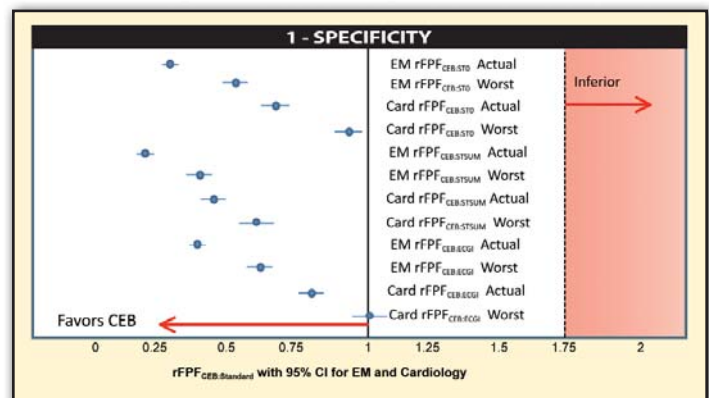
1 - SPECIFICITY

EM rFPF$_{CEB:STD}$ Actual
EM rFPF$_{CEB:STD}$ Worst
Card rFPF$_{CEB:STD}$ Actual
Card rFPF$_{CEB:STD}$ Worst
EM rFPF$_{CEB:STSUM}$ Actual
EM rFPF$_{CEB:STSUM}$ Worst
Card rFPF$_{CEB:STSUM}$ Actual
Card rFPF$_{CEB:STSUM}$ Worst
EM rFPF$_{CEB:ECGI}$ Actual
EM rFPF$_{CEB:ECGI}$ Worst
Card rFPF$_{CEB:ECGI}$ Actual
Card rFPF$_{CEB:ECGI}$ Worst

Inferior

Favors CEB

0 0.25 0.5 0.75 1 1.25 1.5 1.75 2

rFPF$_{CEB:Standard}$ with 95% CI for EM and Cardiology